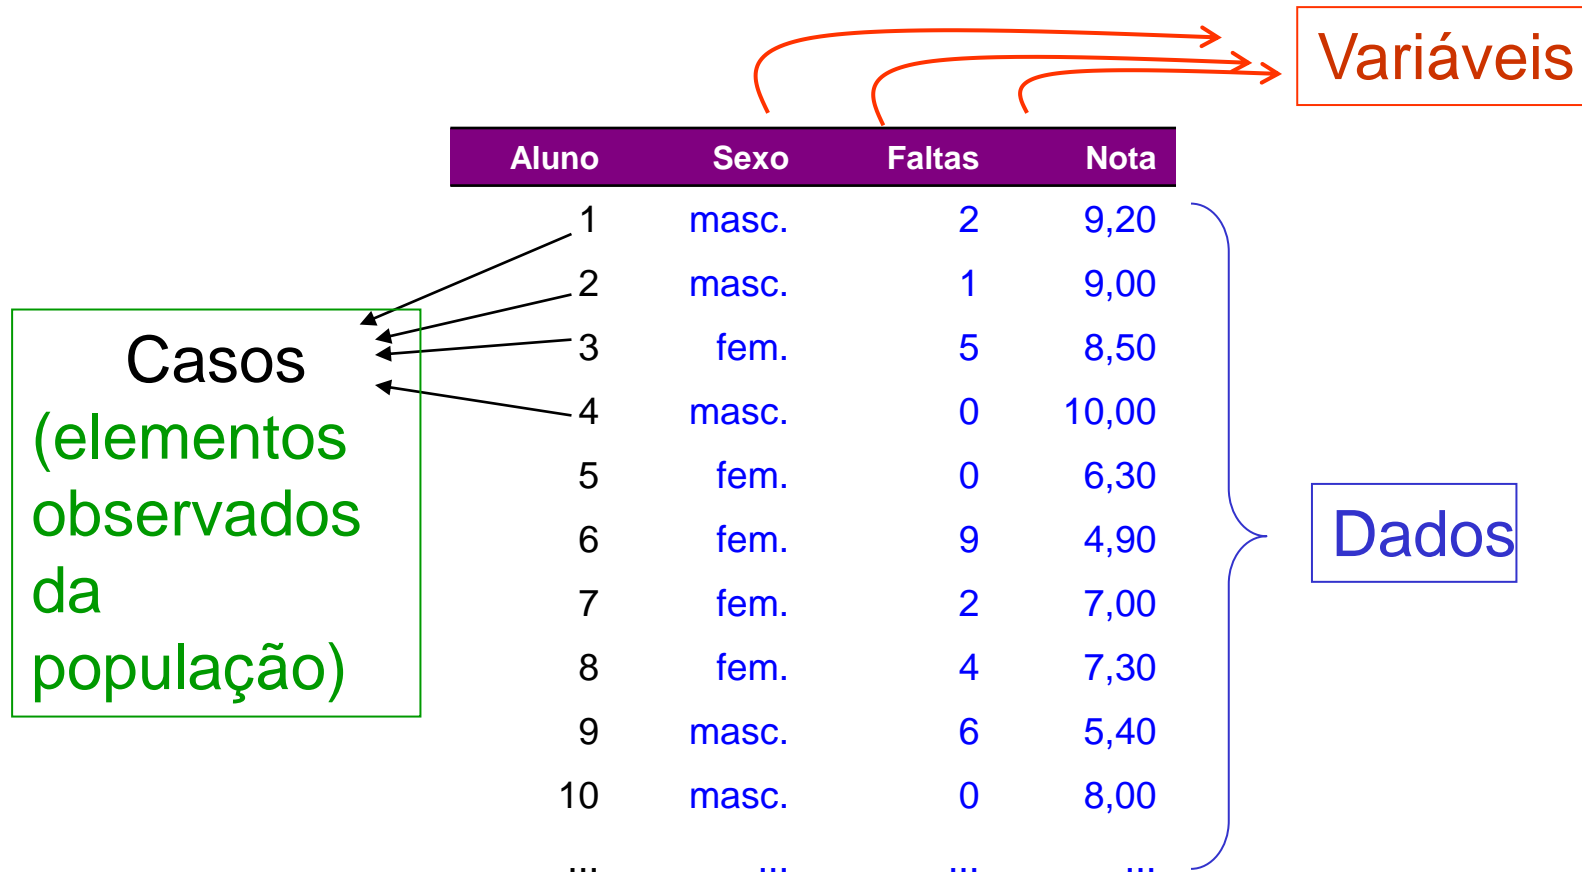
Variáveis

| Aluno | Sexo | Faltas | Nota |
|---|---|---|---|
| 1 | masc. | 2 | 9,20 |
| 2 | masc. | 1 | 9,00 |
| 3 | fem. | 5 | 8,50 |
| 4 | masc. | 0 | 10,00 |
| 5 | fem. | 0 | 6,30 |
| 6 | fem. | 9 | 4,90 |
| 7 | fem. | 2 | 7,00 |
| 8 | fem. | 4 | 7,30 |
| 9 | masc. | 6 | 5,40 |
| 10 | masc. | 0 | 8,00 |
| ... | ... | ... | ... |

Casos (elementos observados da população)

Dados